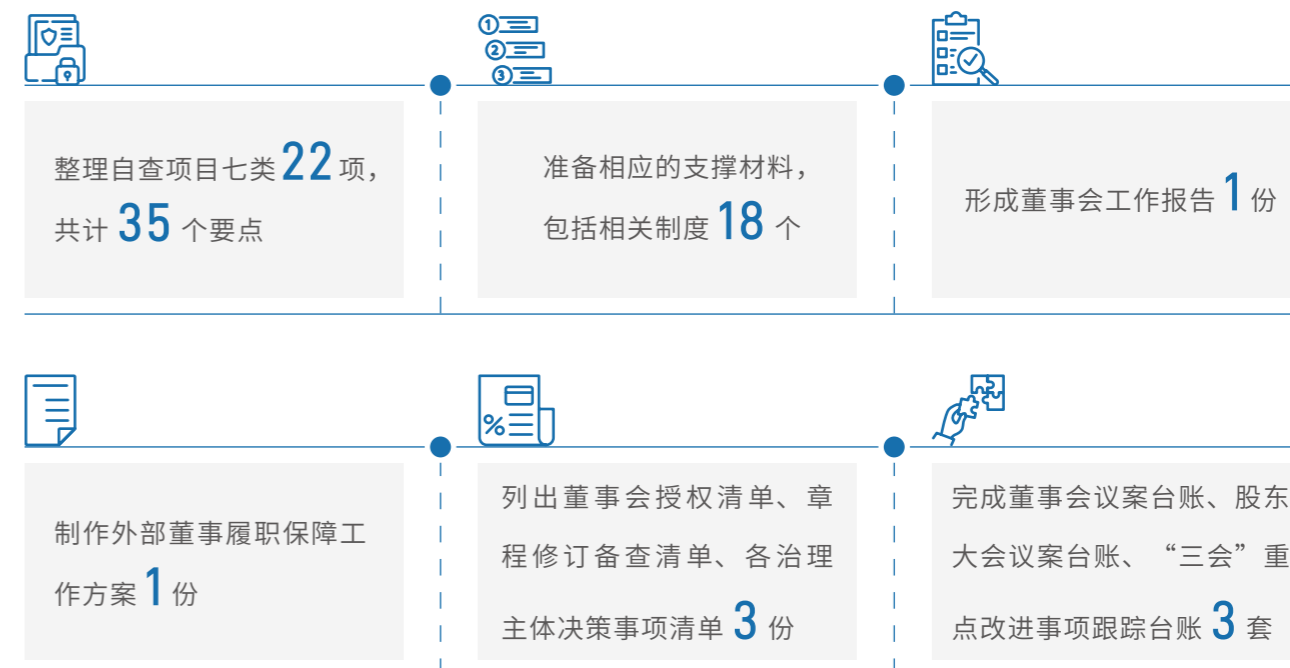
①
②
③

%

整理自查项目七类 22 项，共计 35 个要点

准备相应的支撑材料，包括相关制度 18 个

形成董事会工作报告 1 份

制作外部董事履职保障工作方案 1 份

列出董事会授权清单、章程修订备查清单、各治理主体决策事项清单 3 份

完成董事会议案台账、股东大会议案台账、“三会”重点改进事项跟踪台账 3 套